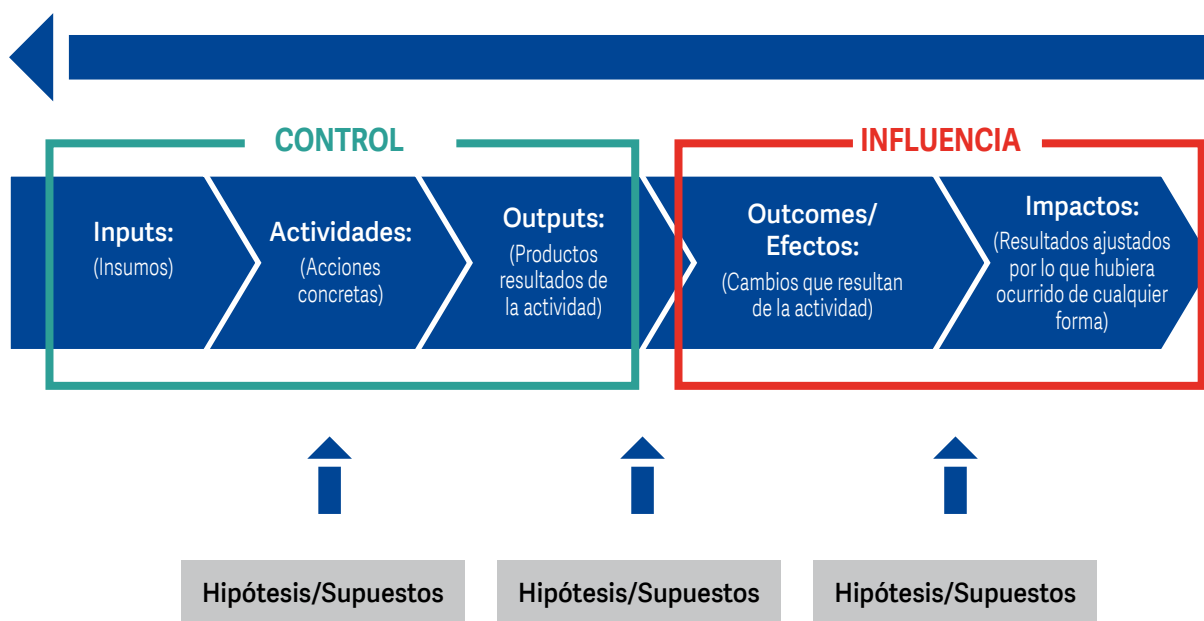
CONTROL

INFLUENCIA

Inputs:
(Insumos)

Actividades:
(Acciones concretas)

Outputs:
(Productos resultados de la actividad)

Outcomes/ Efectos:
(Cambios que resultan de la actividad)

Impactos:
(Resultados ajustados por lo que hubiera ocurrido de cualquier forma)

Hipótesis/Supuestos

Hipótesis/Supuestos

Hipótesis/Supuestos